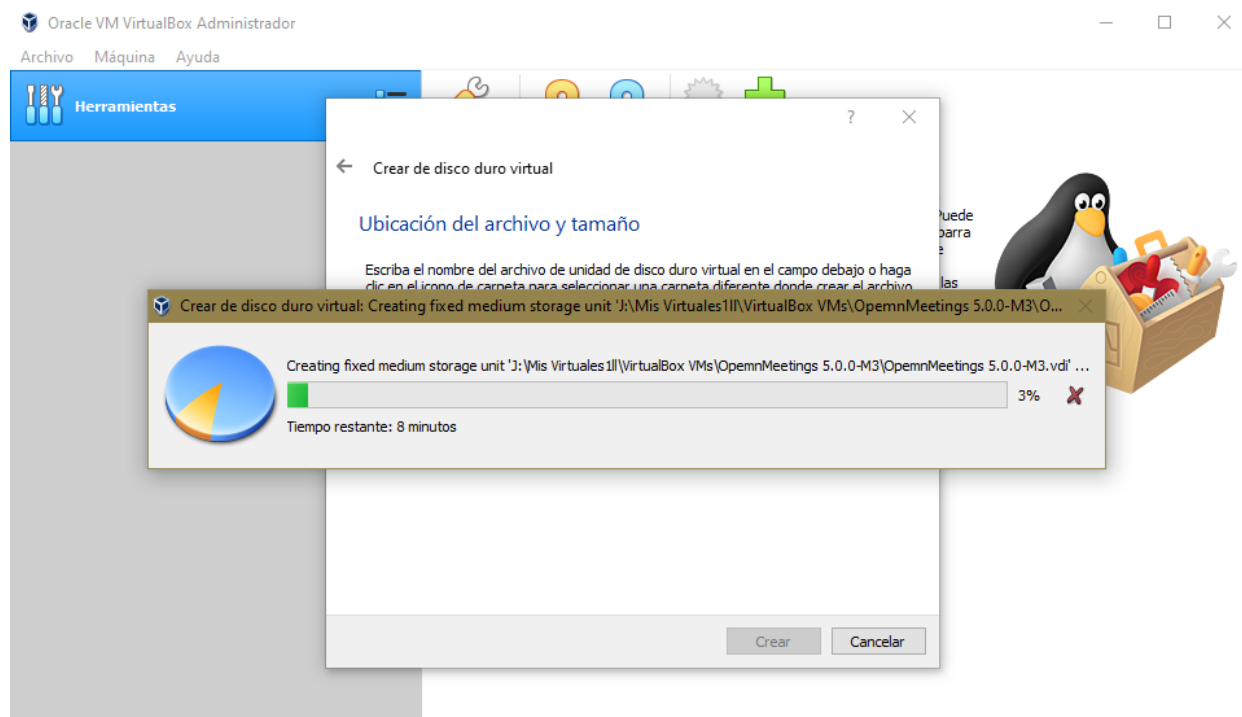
Oracle VM VirtualBox Administrador

Archivo Máquina Ayuda

Herramientas

?

Crear de disco duro virtual

Ubicación del archivo y tamaño

Escriba el nombre del archivo de unidad de disco duro virtual en el campo debajo o haga clic en el icono de carpeta para seleccionar una carpeta diferente donde crear el archivo

Puede
parra
e
las

Crear de disco duro virtual: Creating fixed medium storage unit 'J:\Mis Virtuales1ll\VirtualBox VMs\OpemnMeetings 5.0.0-M3\O...

Creating fixed medium storage unit 'J:\Mis Virtuales1ll\VirtualBox VMs\OpemnMeetings 5.0.0-M3\OpemnMeetings 5.0.0-M3.vdi' ...

3%

Tiempo restante: 8 minutos

Crear Cancelar